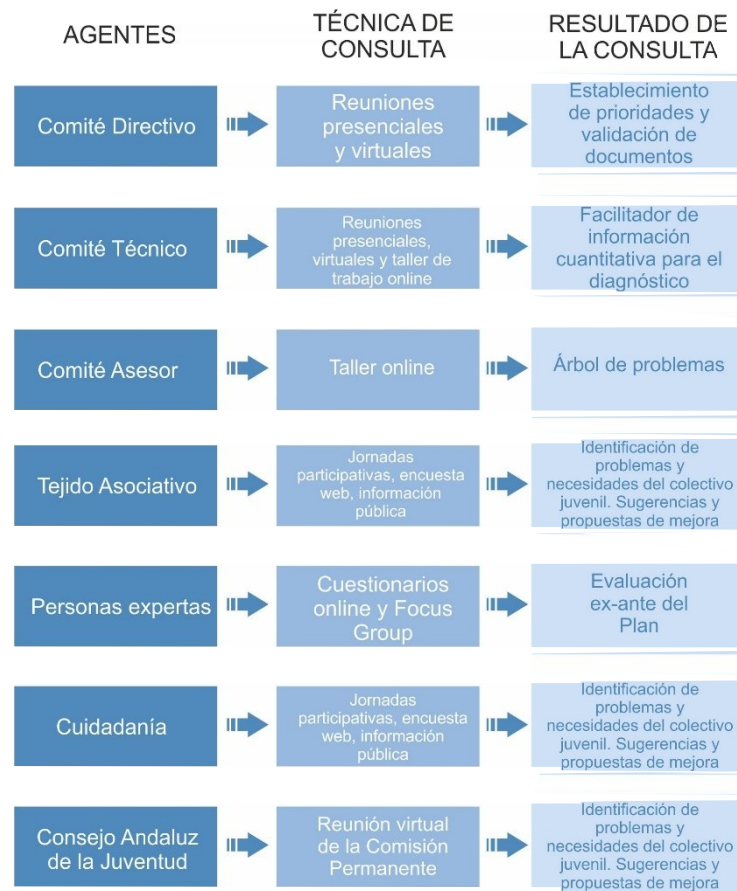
| AGENTES | TÉCNICA DE CONSULTA | RESULTADO DE LA CONSULTA |
|---|---|---|
| Comité Directivo | Reuniones presenciales y virtuales | Establecimiento de prioridades y validación de documentos |
| Comité Técnico | Reuniones presenciales, virtuales y taller de trabajo online | Facilitador de información cuantitativa para el diagnóstico |
| Comité Asesor | Taller online | Árbol de problemas |
| Tejido Asociativo | Jornadas participativas, encuesta web, información pública | Identificación de problemas y necesidades del colectivo juvenil. Sugerencias y propuestas de mejora |
| Personas expertas | Cuestionarios online y Focus Group | Evaluación ex-ante del Plan |
| Cuidadanía | Jornadas participativas, encuesta web, información pública | Identificación de problemas y necesidades del colectivo juvenil. Sugerencias y propuestas de mejora |
| Consejo Andaluz de la Juventud | Reunión virtual de la Comisión Permanente | Identificación de problemas y necesidades del colectivo juvenil. Sugerencias y propuestas de mejora |